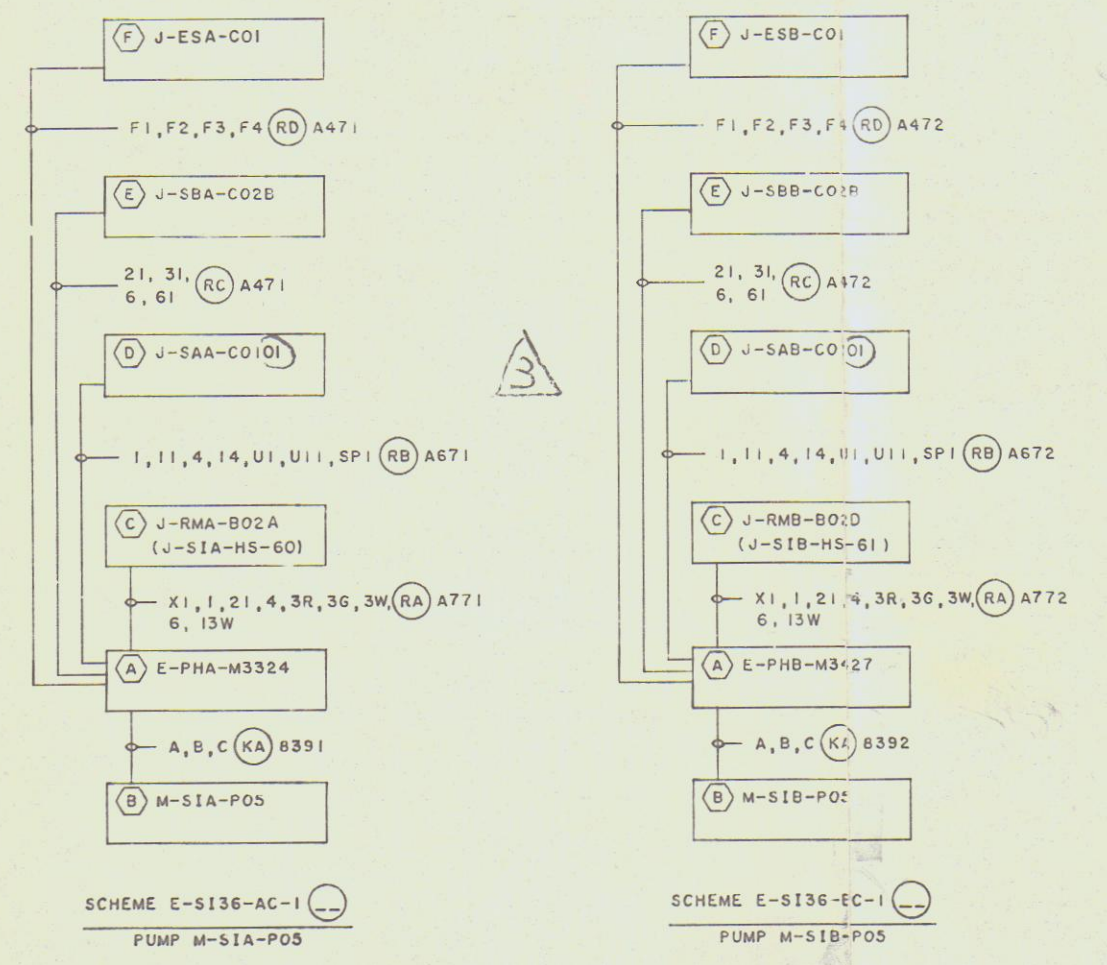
F J-ESA-C01

F1, F2, F3, F4 RD A471

E J-SBA-C02B

21, 31, 6, 61 RC A471

D J-SAA-C0101

1, 11, 4, 14, U1, U11, SP1 RB A671

C J-RMA-B02A (J-SIA-HS-60)

X1, 1, 21, 4, 3R, 3G, 3W, RA A771 6, 13W

A E-PHA-M3324

A, B, C KA 8391

B M-SIA-P05

SCHEME E-SI36-AC-1

PUMP M-SIA-P05

3

F J-ESB-C01

F1, F2, F3, F4 RD A472

E J-SBB-C02B

21, 31, 6, 61 RC A472

D J-SAB-C0101

1, 11, 4, 14, U1, U11, SP1 RB A672

C J-RMB-B02D (J-SIB-HS-61)

X1, 1, 21, 4, 3R, 3G, 3W, RA A772 6, 13W

A E-PHB-M3427

A, B, C KA 8392

B M-SIB-P05

SCHEME E-SI36-BC-1

PUMP M-SIB-P05